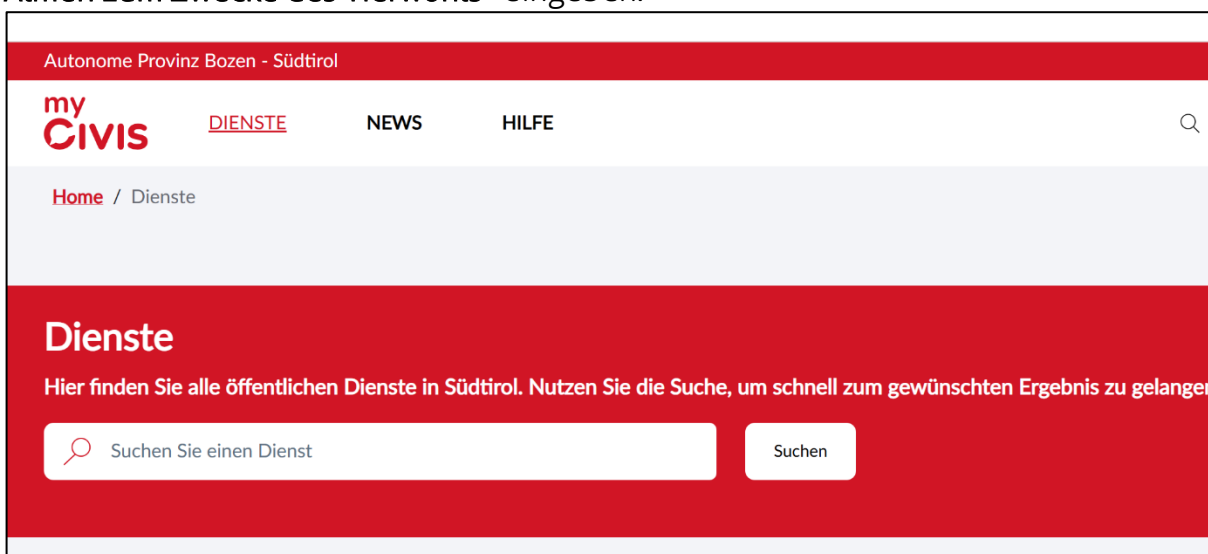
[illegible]

Autonome Provinz Bozen - Südtirol

my CIVIS DIENSTE NEWS HILFE

Home / Dienste

Dienste

Hier finden Sie alle öffentlichen Dienste in Südtirol. Nutzen Sie die Suche, um schnell zum gewünschten Ergebnis zu gelanger

Suchen Sie einen Dienst

Suchen